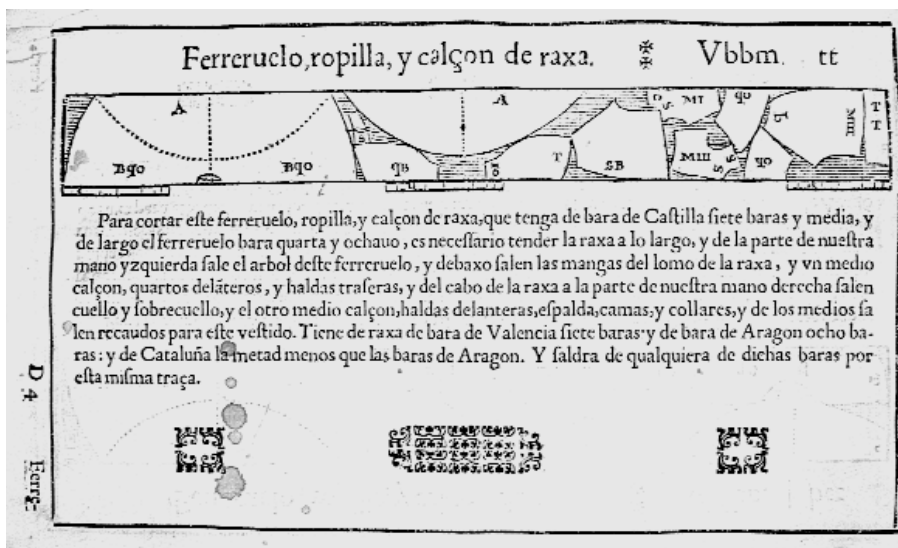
Ferreruelo, ropilla, y calçon de raxa. Vbbm. tt

A A D S MI qo b MIII T T Bqo Bqo qb o T SB MIII S yo

Para cortar este ferreruelo, ropilla, y calçon de raxa, que tenga de bara de Castilla siete baras y media, y de largo el ferreruelo bara quarta y ochauo, es necessario tender la raxa a lo largo, y de la parte de nuestra mano yzquierda sale el arbol deste ferreruelo, y debaxo salen las mangas del lomo de la raxa, y vn medio calçon, quartos deláteros, y haldas traseras, y del cabo de la raxa a la parte de nuestra mano derecha salen cuello y sobrecuello, y el otro medio calçon, haldas delanteras, espalda, camas, y collares, y de los medios salen recaudos para este vestido. Tiene de raxa de bara de Valencia siete baras y de bara de Aragon ocho baras: y de Cataluña la metad menos que las baras de Aragon. Y saldra de qualquiera de dichas baras por esta misma traça.

D 4

Ferre-